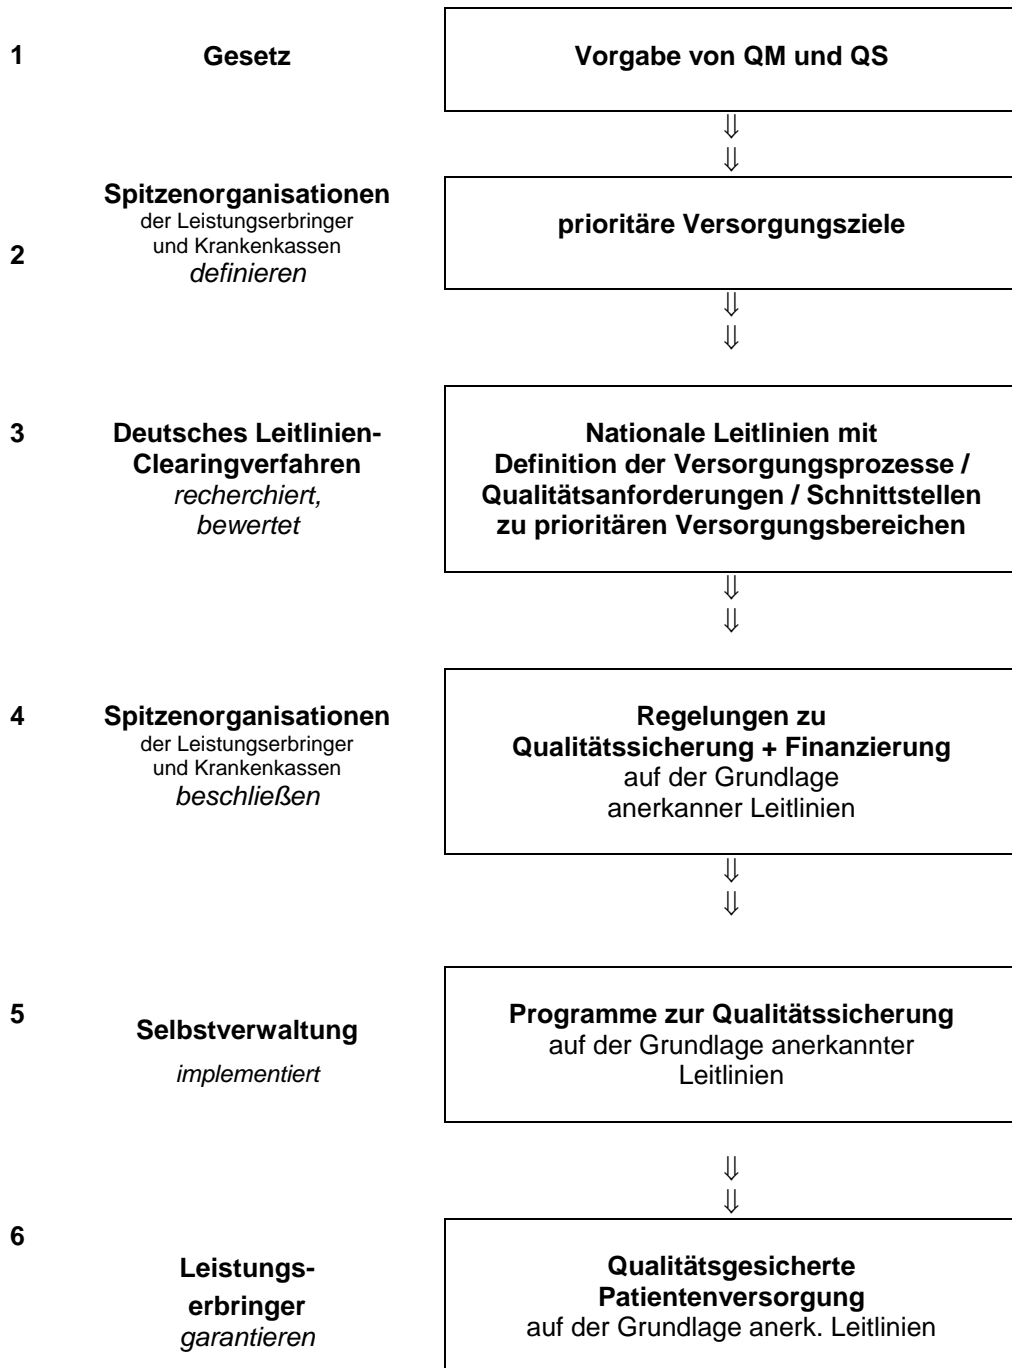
1 Gesetz

Vorgabe von QM und QS

⇓
⇓

2 Spitzenorganisationen der Leistungserbringer und Krankenkassen *definieren*

prioritäre Versorgungsziele

⇓
⇓

3 Deutsches Leitlinien-Clearingverfahren *recherchiert, bewertet*

Nationale Leitlinien mit Definition der Versorgungsprozesse / Qualitätsanforderungen / Schnittstellen zu prioritären Versorgungsbereichen

⇓
⇓

4 Spitzenorganisationen der Leistungserbringer und Krankenkassen *beschließen*

Regelungen zu Qualitätssicherung + Finanzierung auf der Grundlage anerkanner Leitlinien

⇓
⇓

5 Selbstverwaltung *implementiert*

Programme zur Qualitätssicherung auf der Grundlage anerkannter Leitlinien

⇓
⇓

6 Leistungs-erbringer *garantieren*

Qualitätsgesicherte Patientenversorgung auf der Grundlage anerk. Leitlinien